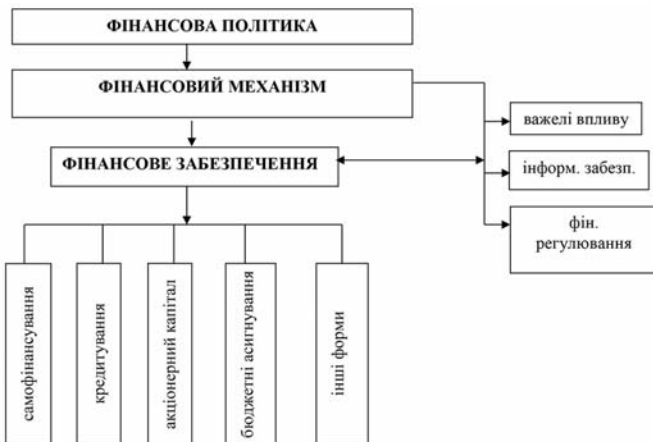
ФІНАНСОВА ПОЛІТИКА

ФІНАНСОВИЙ МЕХАНІЗМ

важелі впливу

ФІНАНСОВЕ ЗАБЕЗПЕЧЕННЯ

інформ. забезп.

фін. регулювання

самофінансування

кредитування

акціонерний капітал

бюджетні асигнування

інші форми